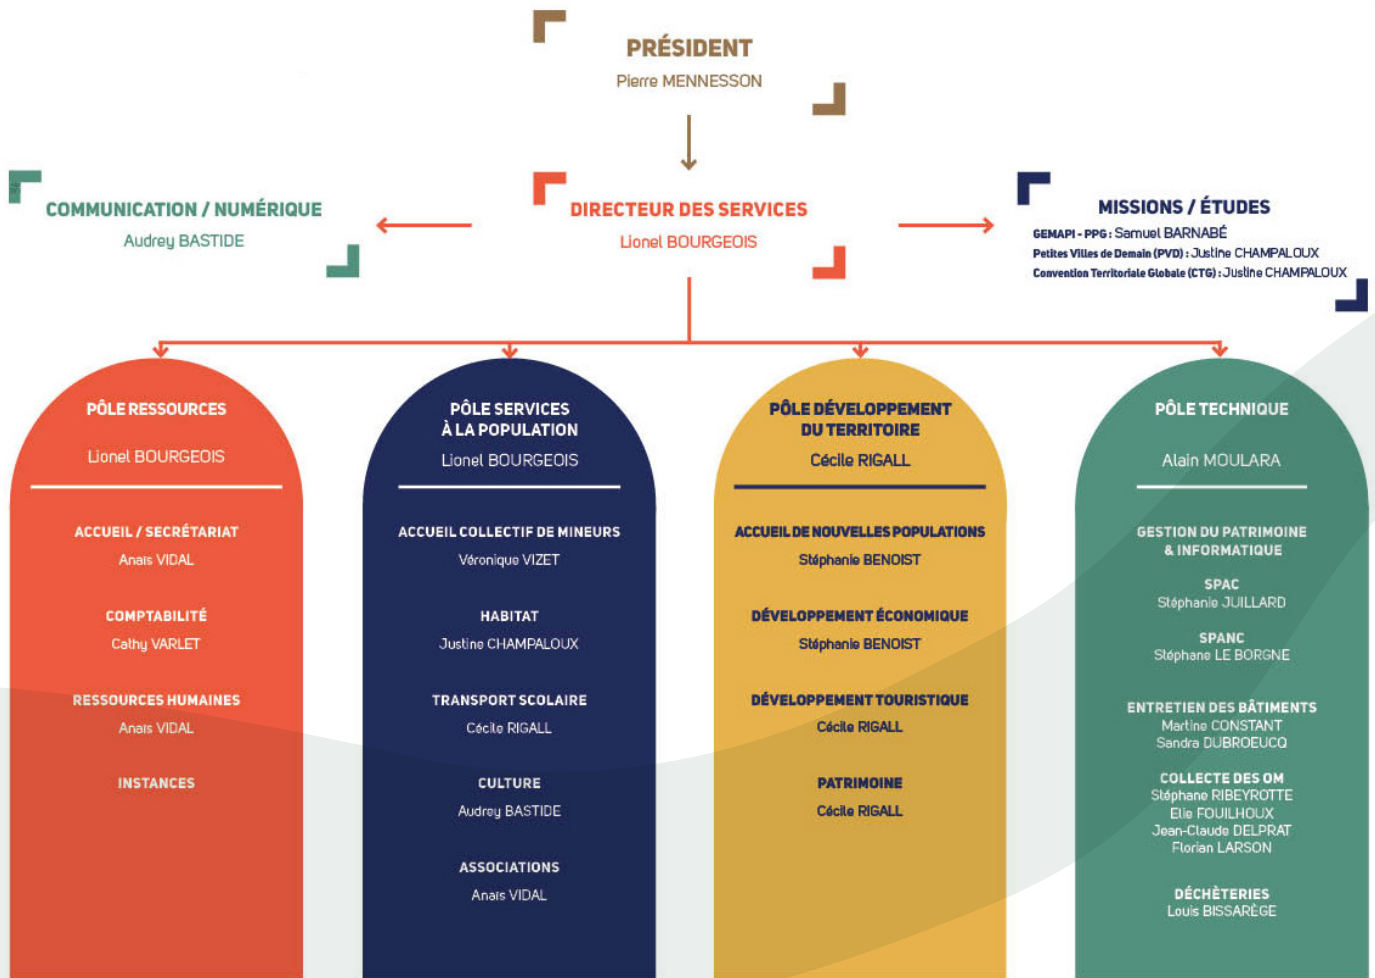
PRÉSIDENT
Pierre MENNESSON

COMMUNICATION / NUMÉRIQUE
Audrey BASTIDE

DIRECTEUR DES SERVICES
Lionel BOURGEOIS

MISSIONS / ÉTUDES
GEMAPI - PPG : Samuel BARNABÉ
Petites Villes de Demain (PVD) : Justine CHAMPALOUX
Convention Territoriale Globale (CTG) : Justine CHAMPALOUX

PÔLE RESSOURCES
Lionel BOURGEOIS

ACCUEIL / SECRÉTARIAT
Anaïs VIDAL

COMPTABILITÉ
Cathy VARLET

RESSOURCES HUMAINES
Anaïs VIDAL

INSTANCES

PÔLE SERVICES À LA POPULATION
Lionel BOURGEOIS

ACCUEIL COLLECTIF DE MINEURS
Véronique VIZET

HABITAT
Justine CHAMPALOUX

TRANSPORT SCOLAIRE
Cécile RIGALL

CULTURE
Audrey BASTIDE

ASSOCIATIONS
Anaïs VIDAL

PÔLE DÉVELOPPEMENT DU TERRITOIRE
Cécile RIGALL

ACCUEIL DE NOUVELLES POPULATIONS
Stéphanie BENOIST

DÉVELOPPEMENT ÉCONOMIQUE
Stéphanie BENOIST

DÉVELOPPEMENT TOURISTIQUE
Cécile RIGALL

PATRIMOINE
Cécile RIGALL

PÔLE TECHNIQUE
Alain MOULARA

GESTION DU PATRIMOINE & INFORMATIQUE

SPAC
Stéphanie JUILLARD

SPANC
Stéphane LE BORGNE

ENTRETIEN DES BÂTIMENTS
Martine CONSTANT
Sandra DUBROEUCQ

COLLECTE DES OM
Stéphane RIBEYROTTE
Elie FOUILHOUX
Jean-Claude DELPRAT
Florian LARSON

DÉCHÈTERIES
Louis BISSARÈGE